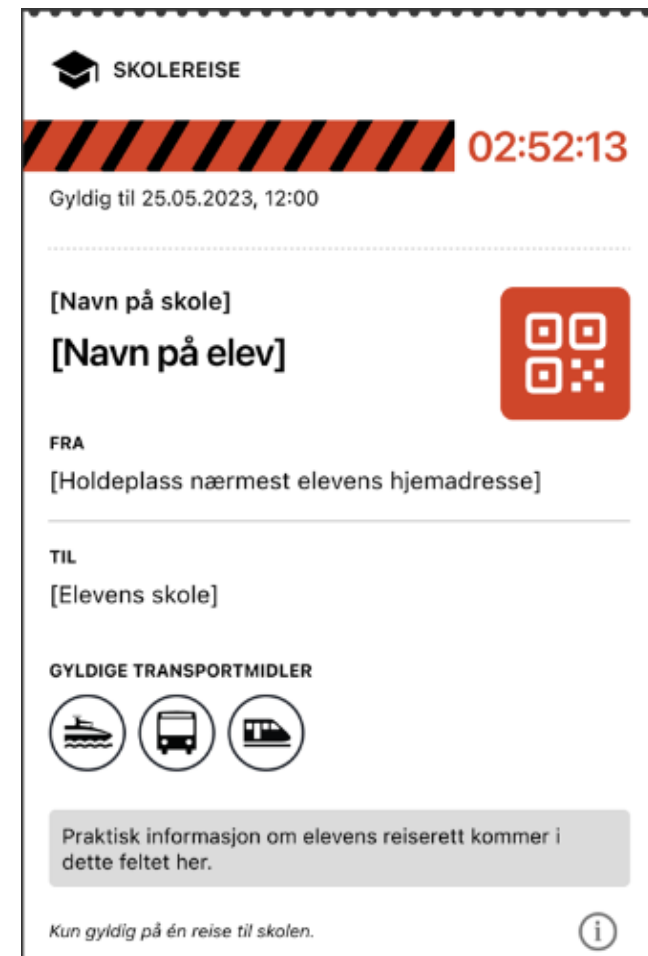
SKOLEREISE

02:52:13

Gyldig til 25.05.2023, 12:00

[Navn på skole]

[Navn på elev]

FRA

[Holdeplass nærmest elevens hjemadresse]

TIL

[Elevens skole]

GYLDIGE TRANSPORTMIDLER

Praktisk informasjon om elevens reiserett kommer i dette feltet her.

Kun gyldig på én reise til skolen.